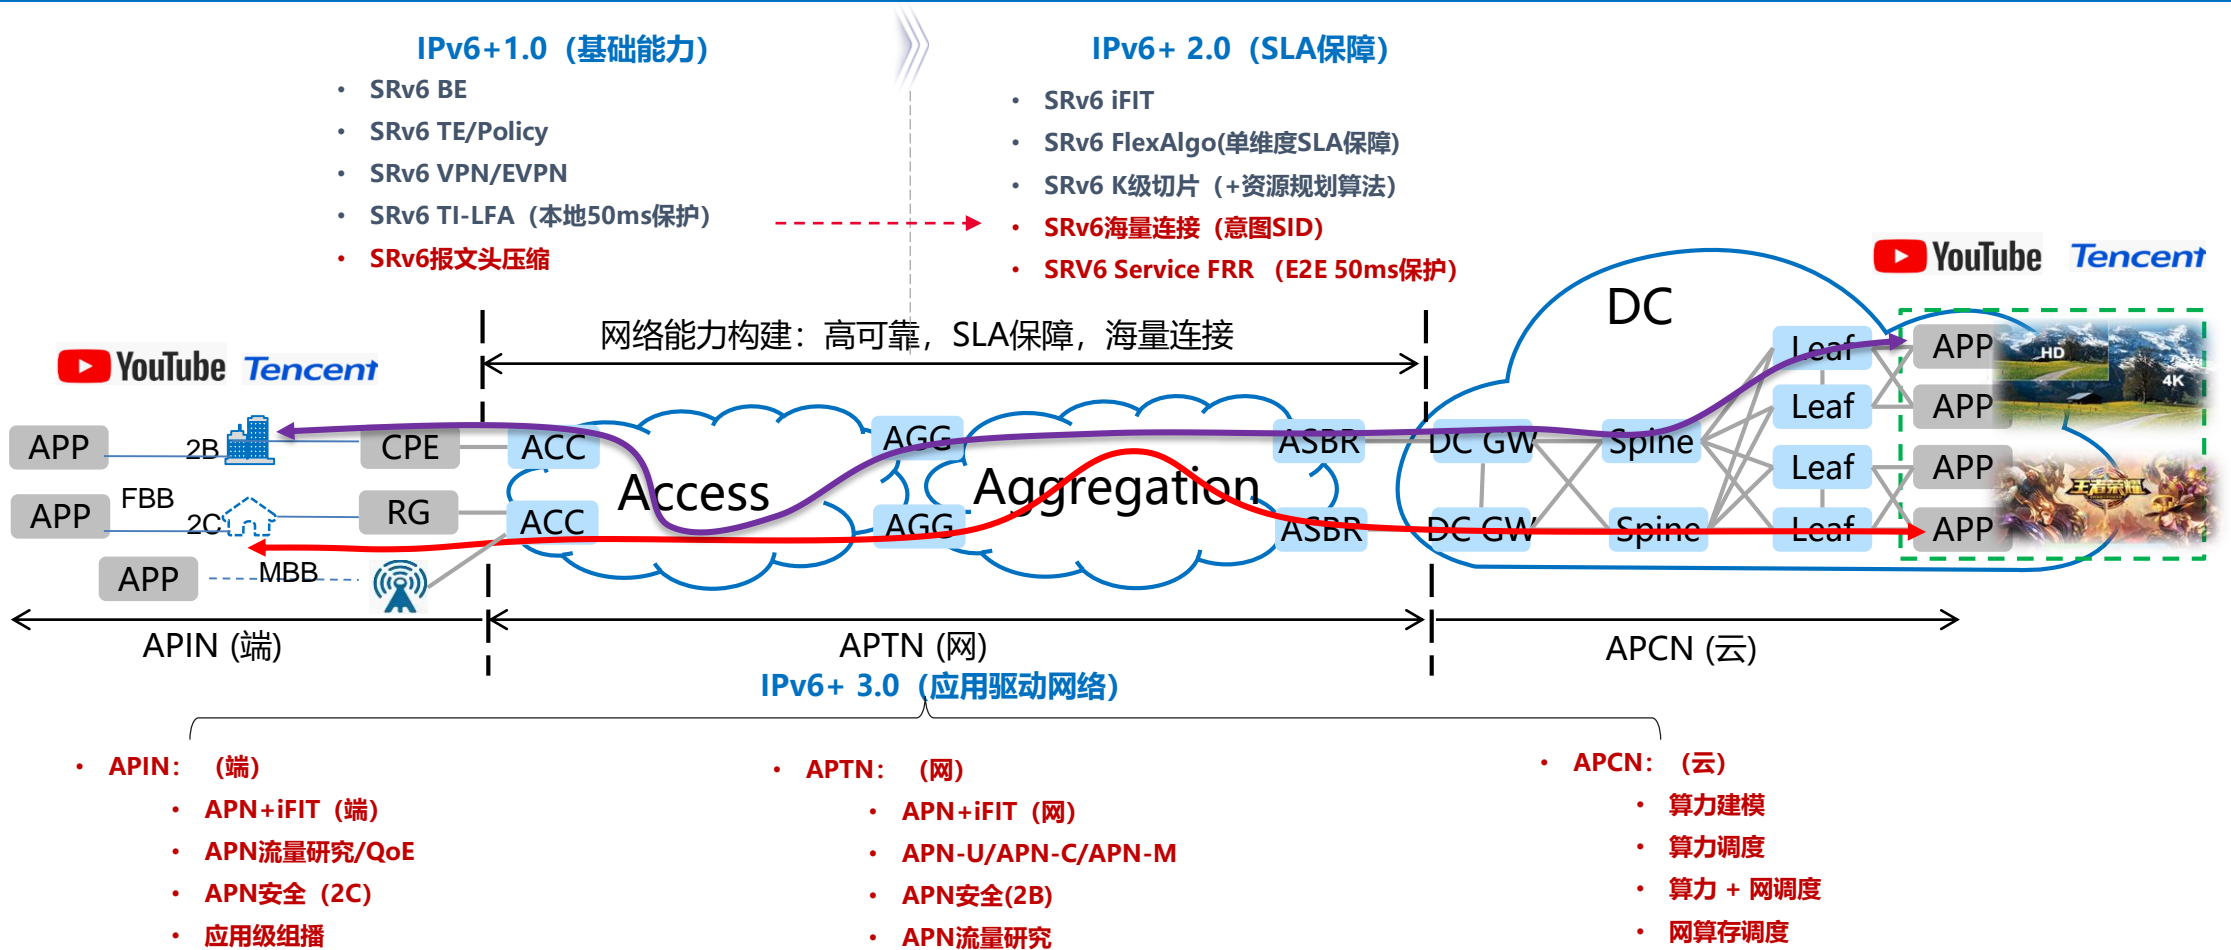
IPv6+1.0（基础能力）
• SRv6 BE
• SRv6 TE/Policy
• SRv6 VPN/EVPN
• SRv6 TI-LFA（本地50ms保护）
• SRv6报文头压缩

IPv6+ 2.0（SLA保障）
• SRv6 iFIT
• SRv6 FlexAlgo(单维度SLA保障)
• SRv6 K级切片（+资源规划算法）
• SRv6海量连接（意图SID）
• SRV6 Service FRR （E2E 50ms保护）

YouTube Tencent
DC
网络能力构建：高可靠，SLA保障，海量连接
YouTube Tencent

APP 2B CPE ACC
APP FBB 2C RG ACC
APP MBB
Access AGG AGG Aggregation ASBR ASBR
DC GW DC GW Spine Spine Leaf Leaf Leaf Leaf
APP HD 4K APP APP APP

APIN (端)
APTN (网)
APCN (云)
IPv6+ 3.0（应用驱动网络）

• APIN：（端）
• APN+iFIT（端）
• APN流量研究/QoE
• APN安全（2C）
• 应用级组播

• APTN：（网）
• APN+iFIT（网）
• APN-U/APN-C/APN-M
• APN安全(2B)
• APN流量研究

• APCN：（云）
• 算力建模
• 算力调度
• 算力 + 网调度
• 网算存调度